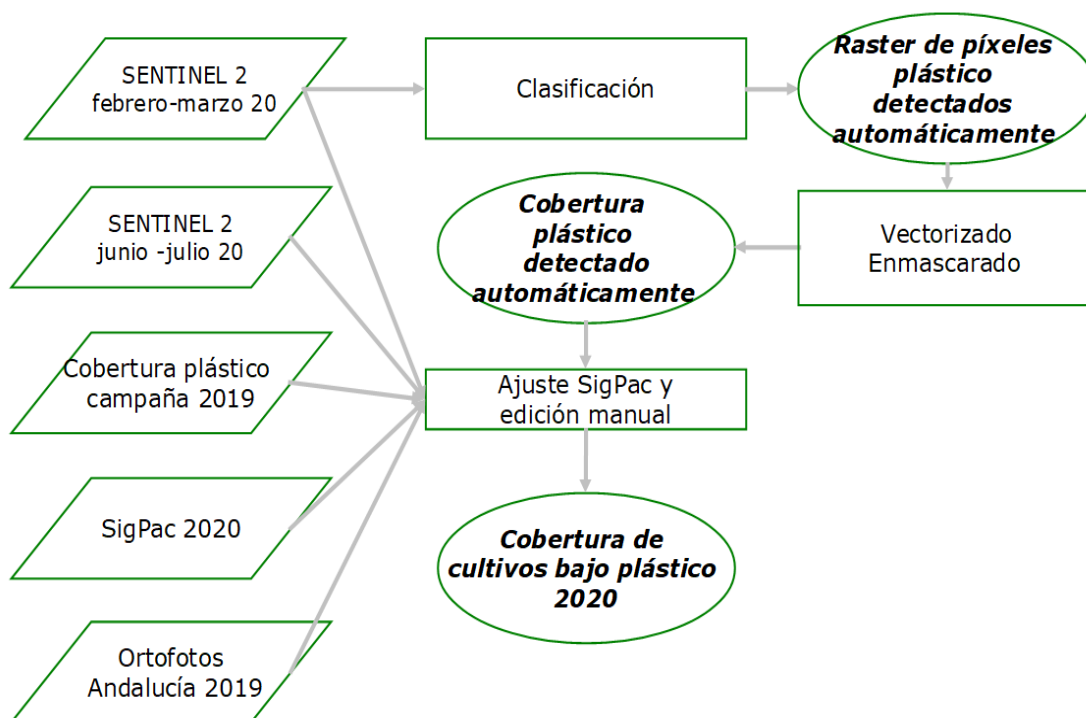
SENTINEL 2
febrero-marzo 20

Clasificación

Raster de píxeles plástico detectados automáticamente

SENTINEL 2
junio -julio 20

Cobertura plástico detectado automáticamente

Vectorizado
Enmascarado

Cobertura plástico
campaña 2019

Ajuste SigPac y
edición manual

SigPac 2020

Cobertura de cultivos bajo plástico 2020

Ortofotos
Andalucía 2019